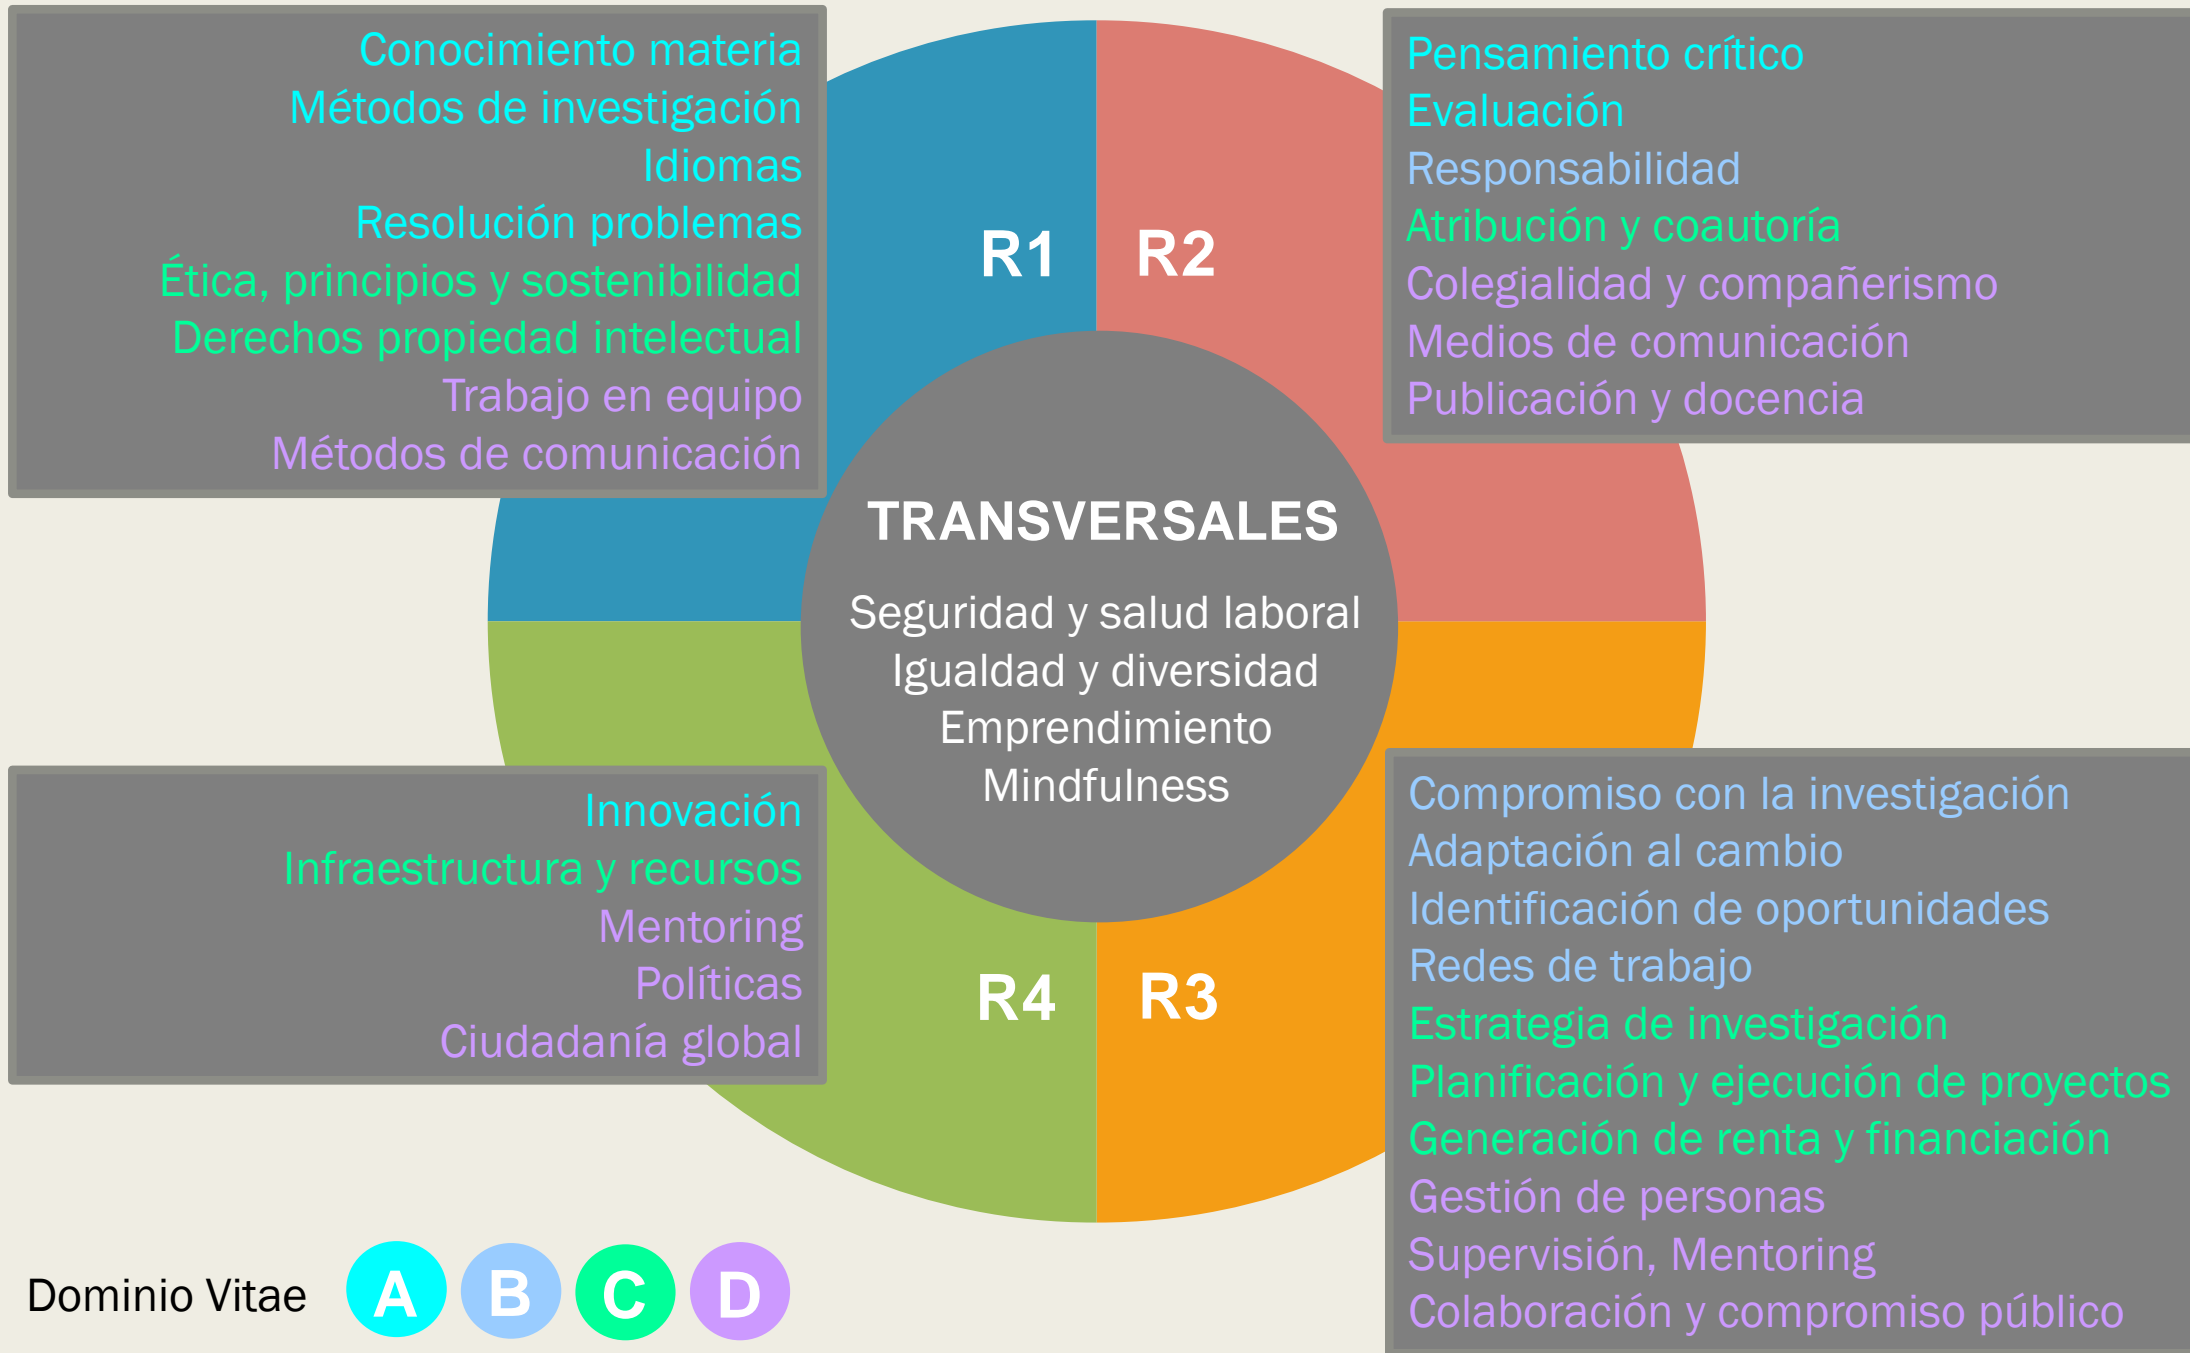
Conocimiento materia
Métodos de investigación
Idiomas
Resolución problemas
Ética, principios y sostenibilidad
Derechos propiedad intelectual
Trabajo en equipo
Métodos de comunicación

R1

R2

Pensamiento crítico
Evaluación
Responsabilidad
Atribución y coautoría
Colegialidad y compañerismo
Medios de comunicación
Publicación y docencia

TRANSVERSALES

Seguridad y salud laboral
Igualdad y diversidad
Emprendimiento
Mindfulness

Innovación
Infraestructura y recursos
Mentoring
Políticas
Ciudadanía global

R4

R3

Compromiso con la investigación
Adaptación al cambio
Identificación de oportunidades
Redes de trabajo
Estrategia de investigación
Planificación y ejecución de proyectos
Generación de renta y financiación
Gestión de personas
Supervisión, Mentoring
Colaboración y compromiso público

Dominio Vitae A B C D